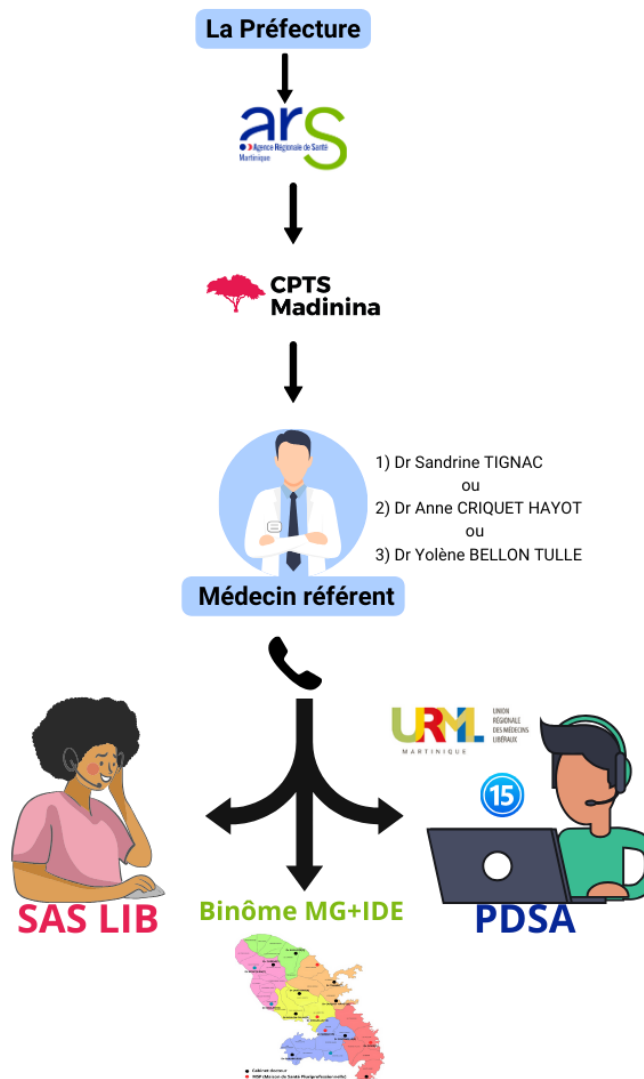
La Préfecture

ars
Agence Régionale de Santé
Martinique

CPTS
Madinina

1) Dr Sandrine TIGNAC
ou
2) Dr Anne CRIQUET HAYOT
ou
3) Dr Yolène BELLON TULLE

Médecin référent

URML
UNION RÉGIONALE DES MÉDECINS LIBÉRAUX
MARTINIQUE

15

SAS LIB

Binôme MG+IDE

PDSA

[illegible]